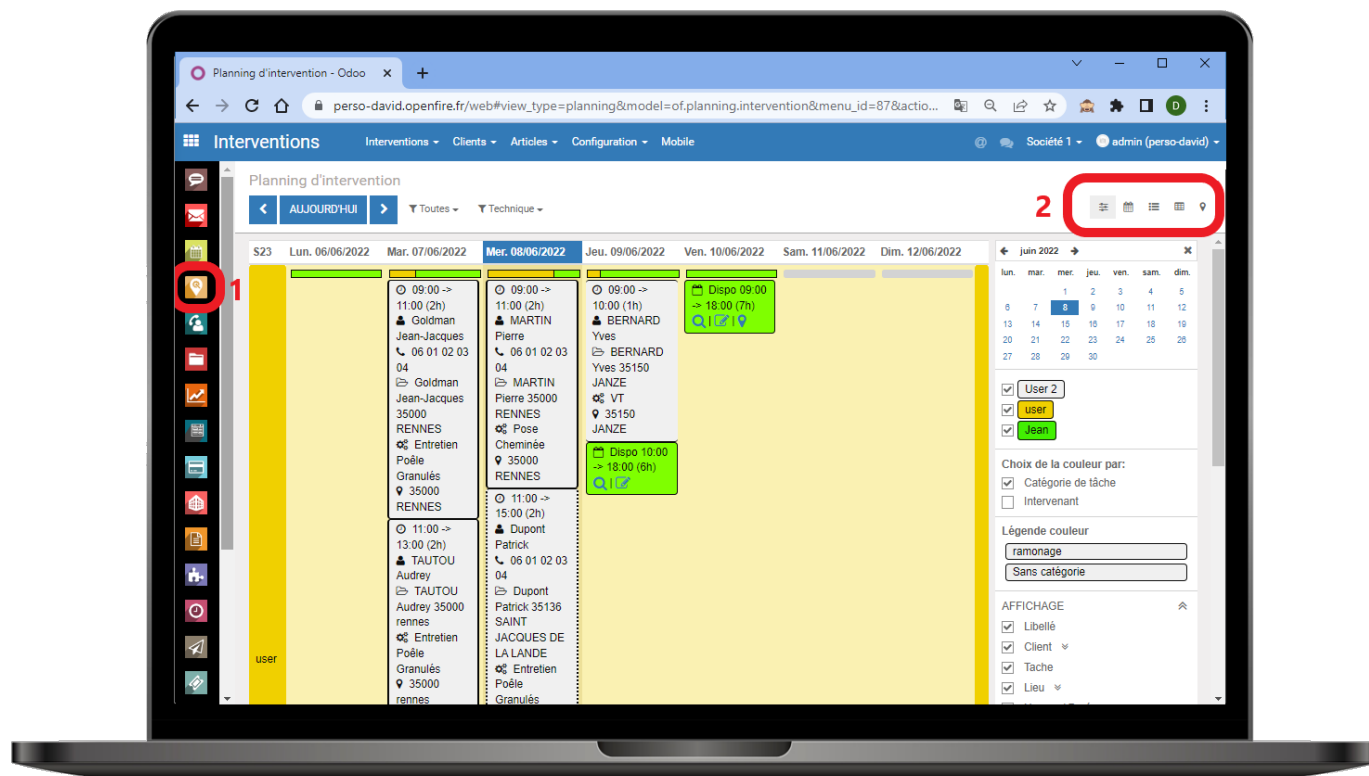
Planning d'intervention - Odoo

perso-david.openfire.fr/web#view_type=planning&model=of.planning.intervention&menu_id=87&actio...

D

Interventions Interventions Clients Articles Configuration Mobile

Société 1 admin (perso-david)

Planning d'intervention

AUJOURD'HUI Toutes Technique

1

2

| S23 | Lun. 06/06/2022 | Mar. 07/06/2022 | Mer. 08/06/2022 | Jeu. 09/06/2022 | Ven. 10/06/2022 | Sam. 11/06/2022 | Dim. 12/06/2022 |
|---|---|---|---|---|---|---|---|
| user | | 09:00 -> 11:00 (2h) Goldman Jean-Jacques 06 01 02 03 04 Goldman Jean-Jacques 35000 RENNES Entretien Poêle Granulés 35000 RENNES | 09:00 -> 11:00 (2h) MARTIN Pierre 06 01 02 03 04 MARTIN Pierre 35000 RENNES Pose Cheminée 35000 RENNES | 09:00 -> 10:00 (1h) BERNARD Yves BERNARD Yves 35150 JANZE VT 35150 JANZE | Dispo 09:00 -> 18:00 (7h) | | |
| | | 11:00 -> 13:00 (2h) TAUTOU Audrey TAUTOU Audrey 35000 rennes Entretien Poêle Granulés 35000 rennes | 11:00 -> 15:00 (2h) Dupont Patrick 06 01 02 03 04 Dupont Patrick 35136 SAINT JACQUES DE LA LANDE Entretien Poêle Granulés | Dispo 10:00 -> 18:00 (6h) | | | |

juin 2022

| lun. | mar. | mer. | jeu. | ven. | sam. | dim. |
|---|---|---|---|---|---|---|
| | | 1 | 2 | 3 | 4 | 5 |
| 6 | 7 | 8 | 9 | 10 | 11 | 12 |
| 13 | 14 | 15 | 16 | 17 | 18 | 19 |
| 20 | 21 | 22 | 23 | 24 | 25 | 26 |
| 27 | 28 | 29 | 30 | | | |

User 2
user
Jean

Choix de la couleur par:
Catégorie de tâche
Intervenant

Légende couleur
ramonage
Sans catégorie

AFFICHAGE
Libellé
Client
Tache
Lieu